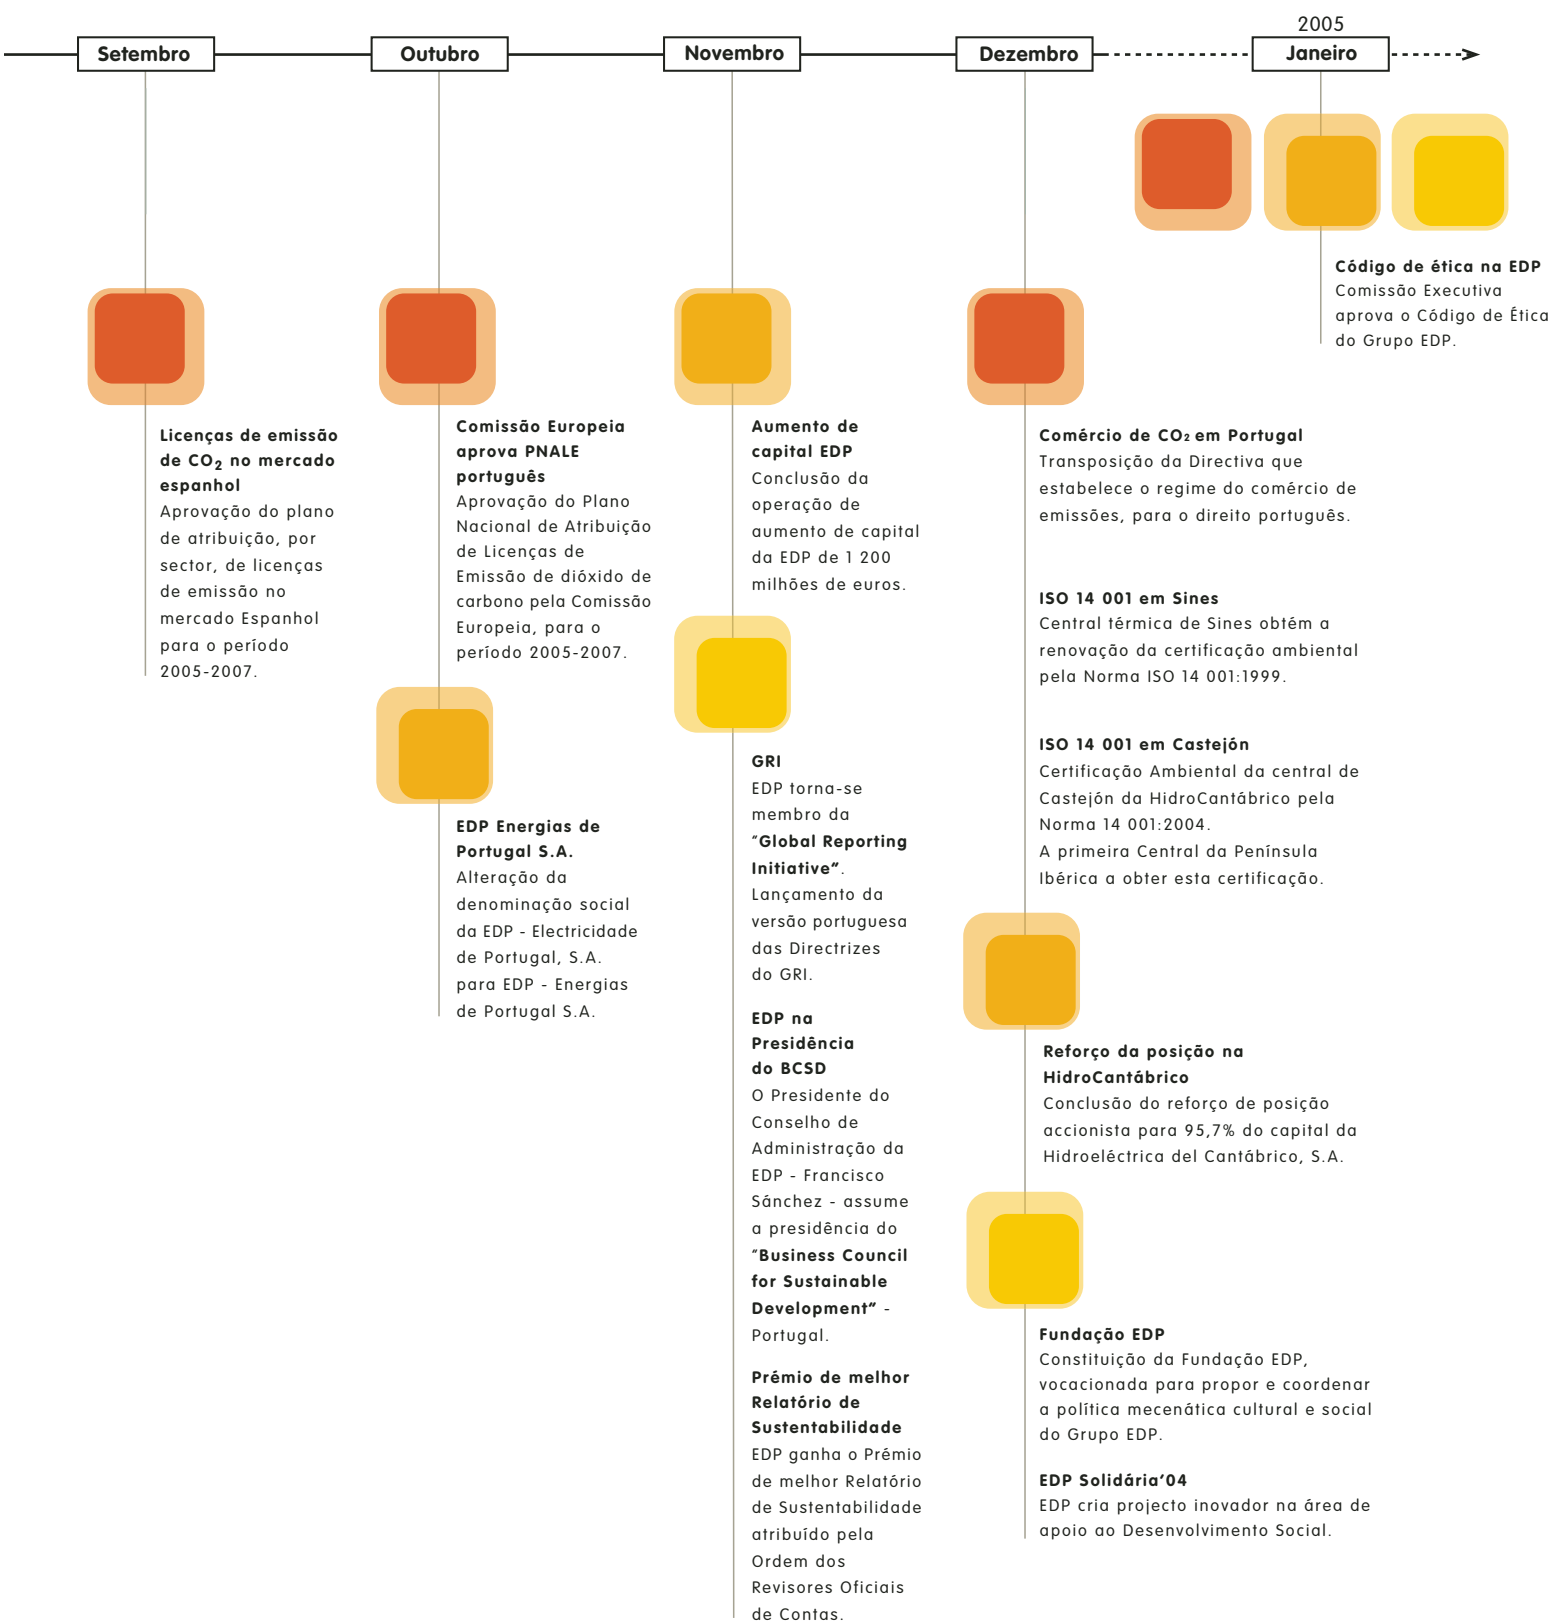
2005

Setembro

Outubro

Novembro

Dezembro

Janeiro

Código de ética na EDP
Comissão Executiva aprova o Código de Ética do Grupo EDP.

Licenças de emissão de $CO_2$ no mercado espanhol
Aprovação do plano de atribuição, por sector, de licenças de emissão no mercado Espanhol para o período 2005-2007.

Comissão Europeia aprova PNALE português
Aprovação do Plano Nacional de Atribuição de Licenças de Emissão de dióxido de carbono pela Comissão Europeia, para o período 2005-2007.

EDP Energias de Portugal S.A.
Alteração da denominação social da EDP - Electricidade de Portugal, S.A. para EDP - Energias de Portugal S.A.

Aumento de capital EDP
Conclusão da operação de aumento de capital da EDP de 1 200 milhões de euros.

GRI
EDP torna-se membro da "Global Reporting Initiative".
Lançamento da versão portuguesa das Directrizes do GRI.

EDP na Presidência do BCSD
O Presidente do Conselho de Administração da EDP - Francisco Sánchez - assume a presidência do "Business Council for Sustainable Development" - Portugal.

Prémio de melhor Relatório de Sustentabilidade
EDP ganha o Prémio de melhor Relatório de Sustentabilidade atribuído pela Ordem dos Revisores Oficiais de Contas.

Comércio de $CO_2$ em Portugal
Transposição da Directiva que estabelece o regime do comércio de emissões, para o direito português.

ISO 14 001 em Sines
Central térmica de Sines obtém a renovação da certificação ambiental pela Norma ISO 14 001:1999.

ISO 14 001 em Castejón
Certificação Ambiental da central de Castejón da HidroCantábrico pela Norma 14 001:2004.
A primeira Central da Península Ibérica a obter esta certificação.

Reforço da posição na HidroCantábrico
Conclusão do reforço de posição accionista para 95,7% do capital da Hidroeléctrica del Cantábrico, S.A.

Fundação EDP
Constituição da Fundação EDP, vocacionada para propor e coordenar a política mecenática cultural e social do Grupo EDP.

EDP Solidária'04
EDP cria projecto inovador na área de apoio ao Desenvolvimento Social.